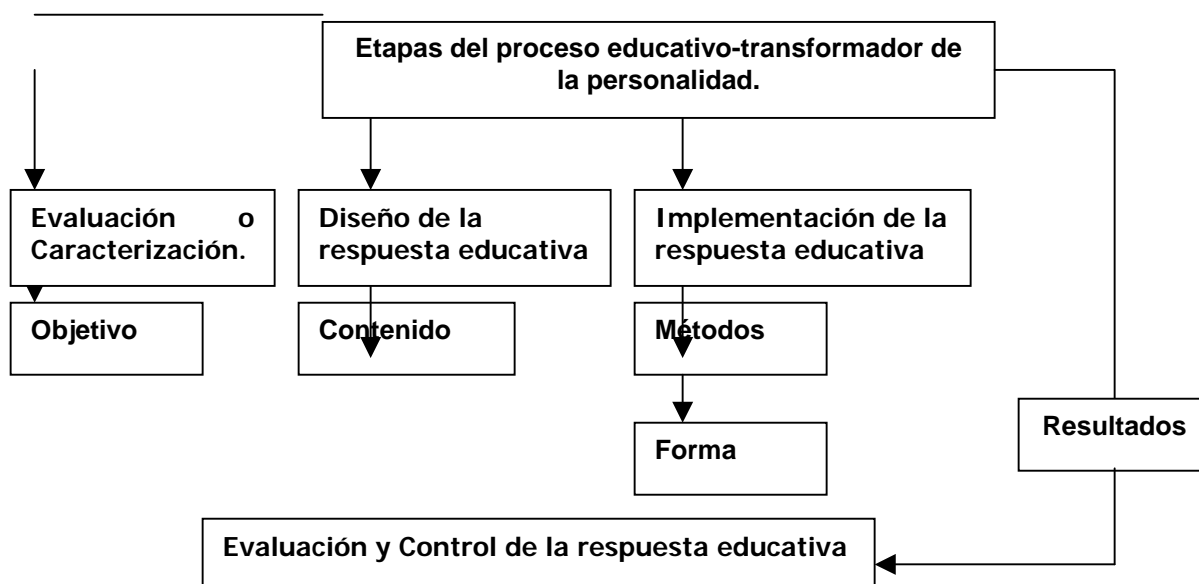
Etapas del proceso educativo-transformador de la personalidad.

Evaluación o Caracterización.

Diseño de la respuesta educativa

Implementación de la respuesta educativa

Objetivo

Contenido

Métodos

Forma

Resultados

Evaluación y Control de la respuesta educativa